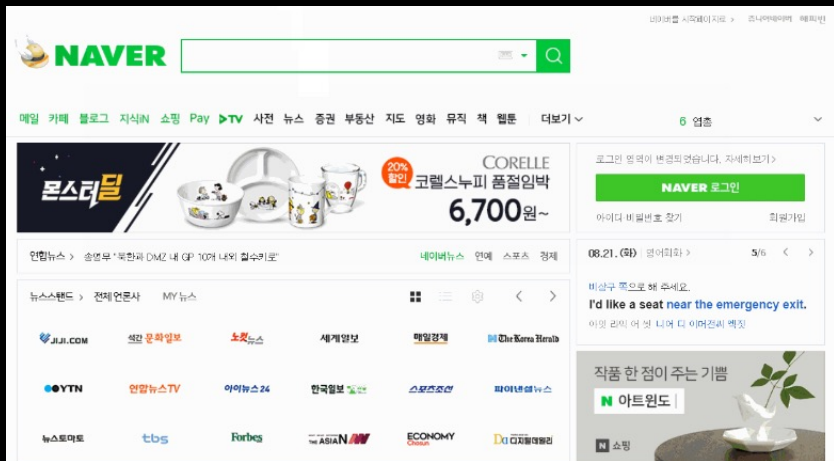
네이버를 시작페이지로 > 쥬니어네이버 해피빈

NAVER

메일 카페 블로그 지식iN 쇼핑 Pay ▶TV 사전 뉴스 증권 부동산 지도 영화 뮤직 책 웹툰 더보기

6 열흘

몬스터딜

20% 할인 CORELLE 코렐스누피 품절임박 6,700원~

로그인 영역이 변경되었습니다. 자세히보기 >

NAVER 로그인

아이디 비밀번호 찾기 회원가입

연합뉴스 > 송영무 "북한과 DMZ 내 GP 10개 내외 철수키로"

네이버뉴스 연예 스포츠 경제

08.21. (화) 영어회화 > 5/6

뉴스스탠드 > 전체 언론사 MY 뉴스

비상구 쪽으로 해 주세요.

I'd like a seat near the emergency exit.

어떤 좌석 어 싶 니여 다 이머전씨 엑짓

JIJI.COM 석간 문화일보 노컷뉴스 세계일보 매일경제 The Korea Herald

YTN 연합뉴스TV 아이뉴스24 한국일보 스포츠조선 파이낸셜뉴스

뉴스토마토 tbs Forbes THE ASIA N ECONOMY Chosun 디지털데일리

작품 한 점이 주는 기쁨

N 아트윈도

N 쇼핑